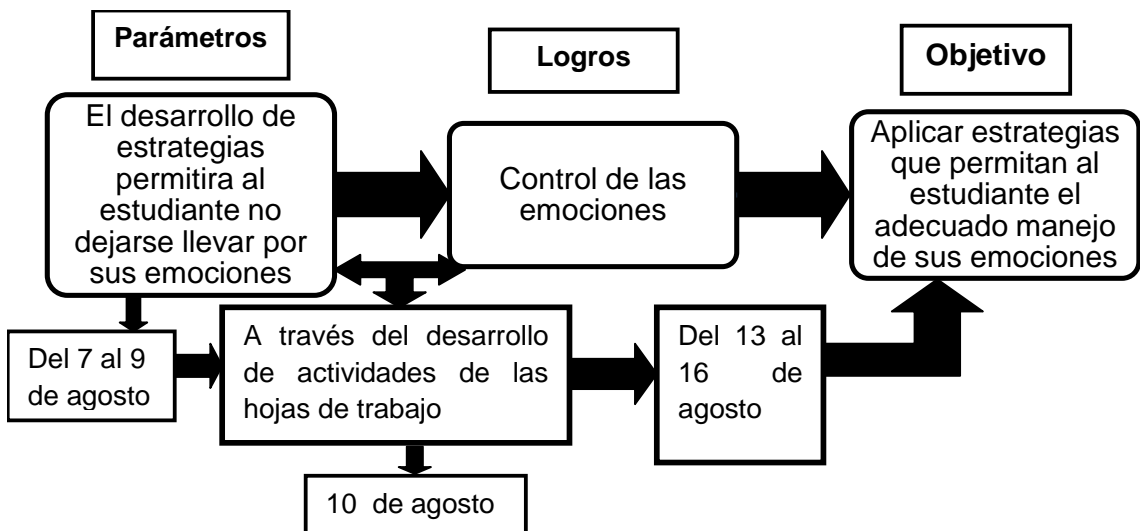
Parámetros

Logros

Objetivo

El desarrollo de estrategias permitira al estudiante no dejarse llevar por sus emociones

Control de las emociones

Aplicar estrategias que permitan al estudiante el adecuado manejo de sus emociones

Del 7 al 9 de agosto

A través del desarrollo de actividades de las hojas de trabajo

Del 13 al 16 de agosto

10 de agosto